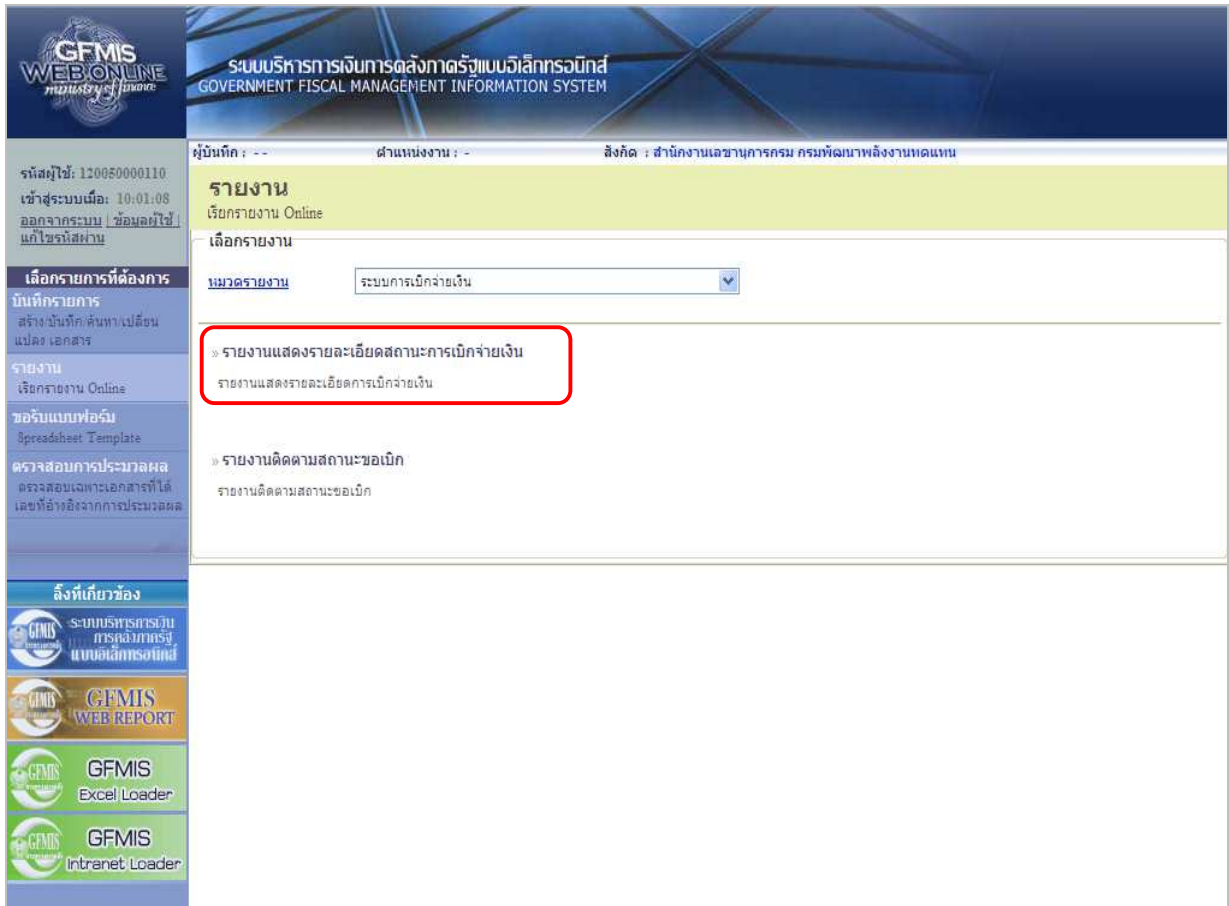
GFMIS WEB ONLINE ministry of finance

ระบบบริหารการเงินการคลังภาครัฐแบบอิเล็กทรอนิกส์
GOVERNMENT FISCAL MANAGEMENT INFORMATION SYSTEM

ผู้บันทึก : - - ตำแหน่งงาน : - สังกัด : สำนักงานเลขานุการกรม กรมพัฒนาพลังงานทดแทน

รหัสผู้ใช้: 120050000110
เข้าสู่ระบบเมื่อ: 10:01:08
ออกจากระบบ | ข้อมูลผู้ใช้ | แก้ไขรหัสผ่าน

เลือกรายการที่ต้องการ
บันทึกรายการ
สร้าง/บันทึก/ค้นหา/เปลี่ยนแปลง เอกสาร
รายงาน
เรียกรายงาน Online
ขอรับแบบฟอร์ม
Spreadsheet Template
ตรวจสอบการประมวลผล
ตรวจสอบเฉพาะเอกสารที่ได้เลขที่อ้างอิงจากการประมวลผล

ลิ้งก์ที่เกี่ยวข้อง
GFMIS ระบบบริหารการเงินการคลังภาครัฐแบบอิเล็กทรอนิกส์
GFMIS WEB REPORT
GFMIS Excel Loader
GFMIS Intranet Loader

รายงาน
เรียกรายงาน Online

เลือกรายงาน
หมวดรายงาน ระบบการเบิกจ่ายเงิน

» รายงานแสดงรายละเอียดสถานะการเบิกจ่ายเงิน
รายงานแสดงรายละเอียดการเบิกจ่ายเงิน

» รายงานติดตามสถานะขอเบิก
รายงานติดตามสถานะขอเบิก